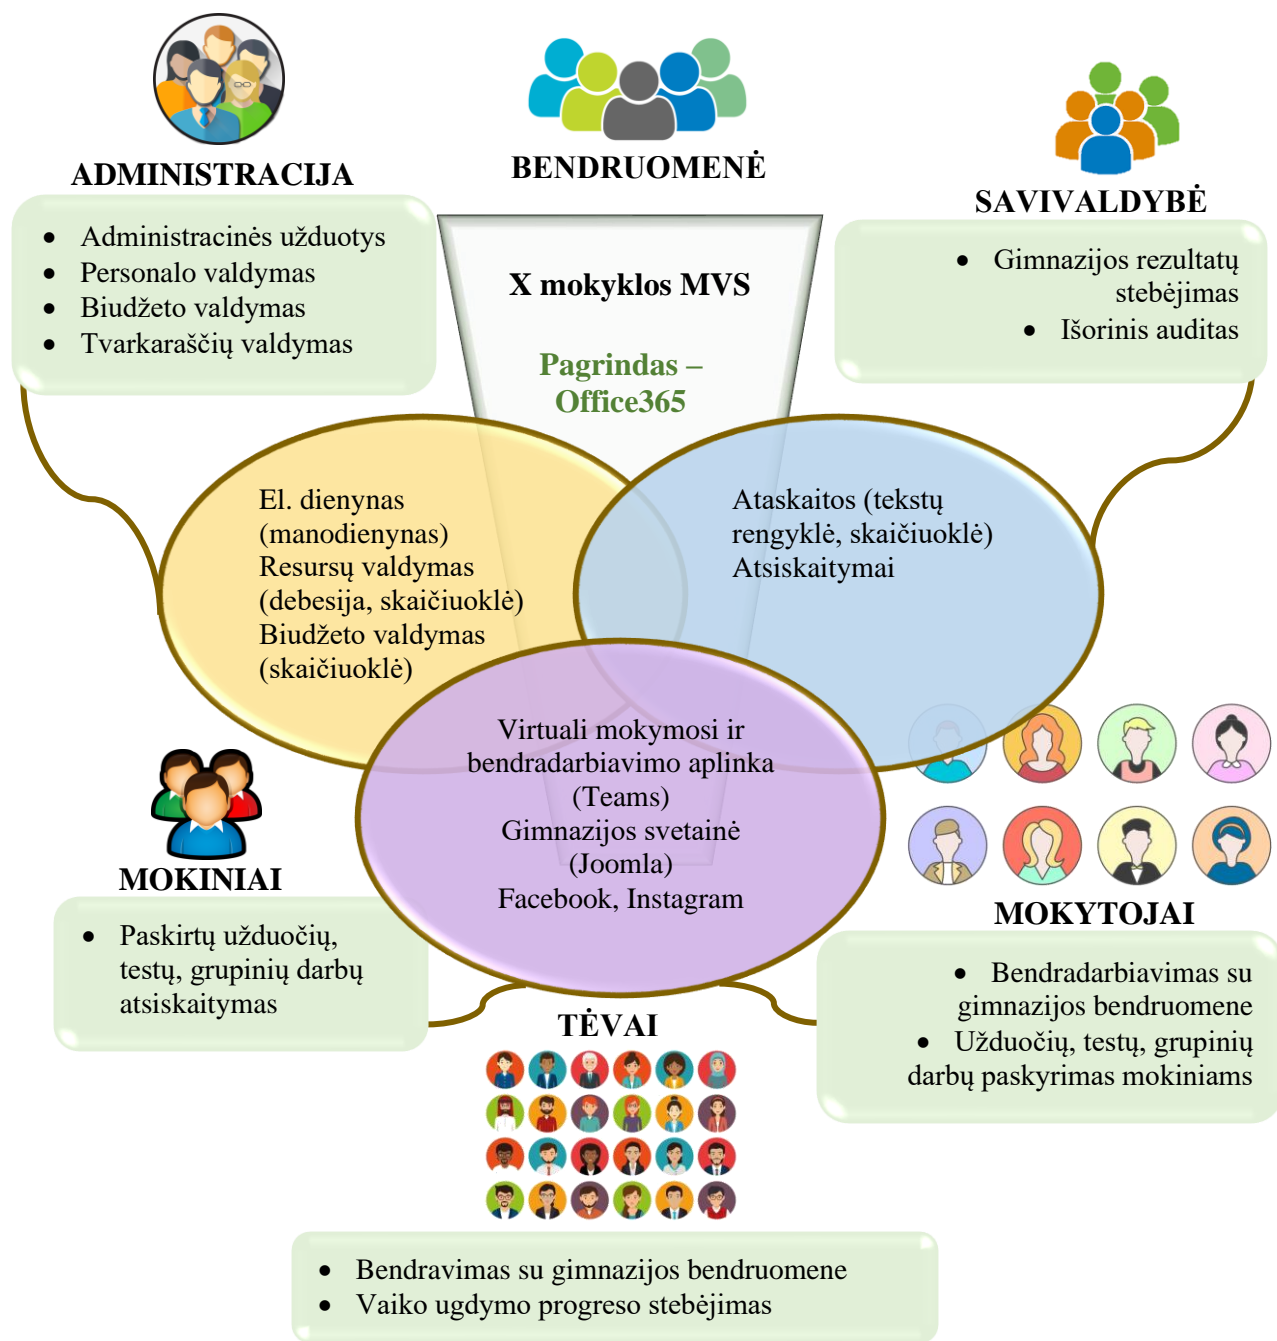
ADMINISTRACIJA

BENDRUOMENĖ

SAVIVALDYBĖ

- Administracinės užduotys
- Personalo valdymas
- Biudžeto valdymas
- Tvarkaraščių valdymas

X mokyklos MVS

Pagrindas – Office365

- Gimnazijos rezultatų stebėjimas
- Išorinis auditas

El. dienynas (manodienynas)
Resursų valdymas (debesija, skaičiuoklė)
Biudžeto valdymas (skaičiuoklė)

Ataskaitos (tekstų rengyklė, skaičiuoklė)
Atsiskaitymai

Virtuali mokymosi ir bendradarbiavimo aplinka (Teams)
Gimnazijos svetainė (Joomla)
Facebook, Instagram

MOKINIAI

- Paskirtų užduočių, testų, grupinių darbų atsiskaitymas

MOKYTOJAI

- Bendradarbiavimas su gimnazijos bendruomene
- Užduočių, testų, grupinių darbų paskyrimas mokiniams

TĖVAI

- Bendravimas su gimnazijos bendruomene
- Vaiko ugdymo progreso stebėjimas